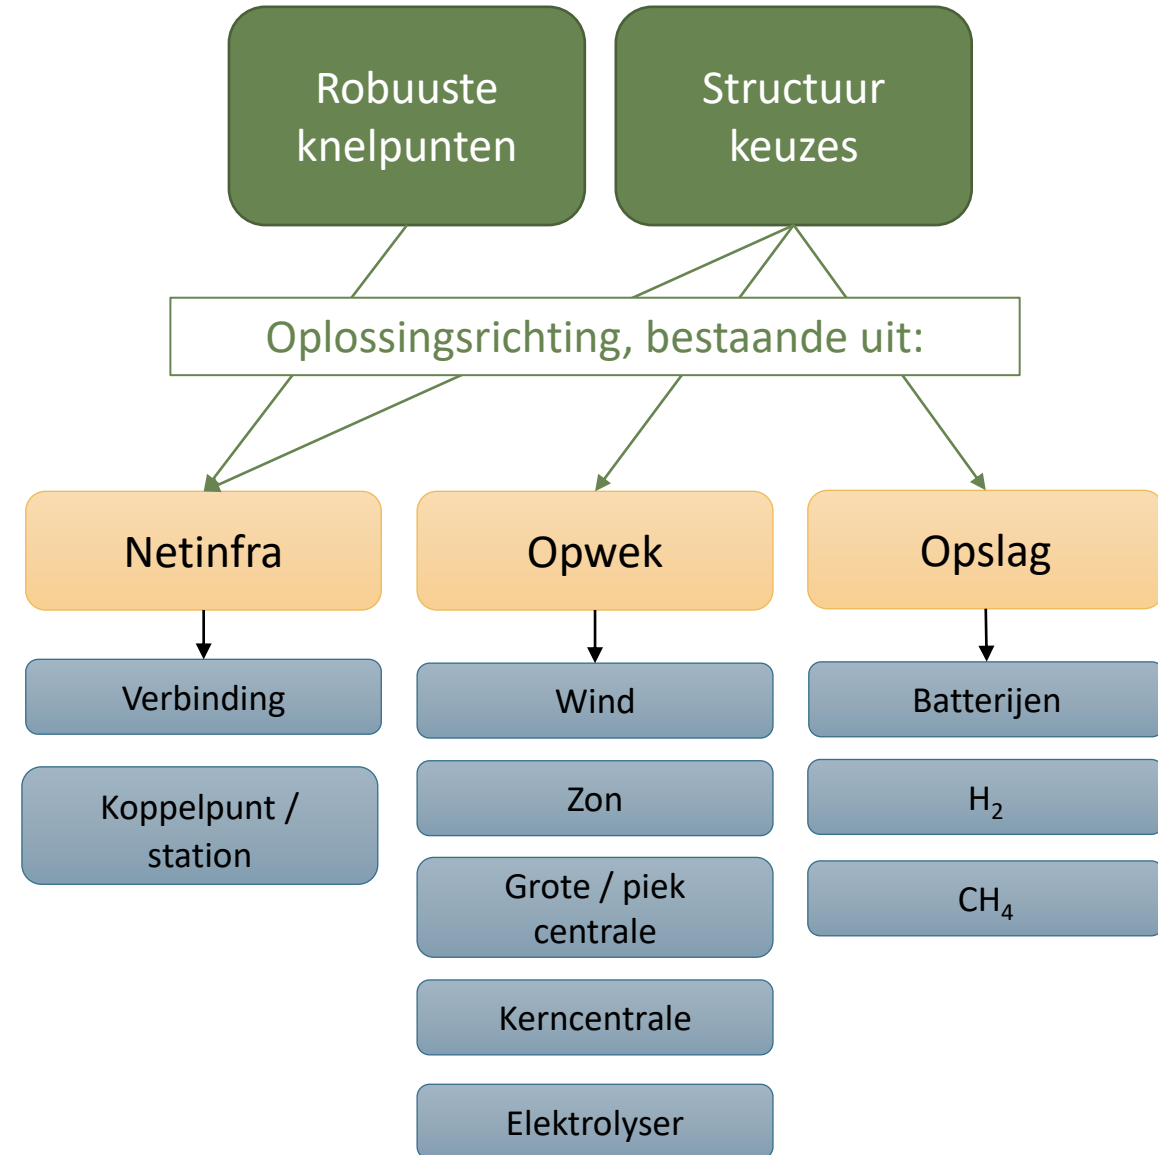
Robuuste knelpunten

Structuur keuzes

Oplossingsrichting, bestaande uit:

Netinfra

Verbinding

Koppelpunt / station

Opwek

Wind

Zon

Grote / piek centrale

Kerncentrale

Elektrolyser

Opslag

Batterijen

$H_2$

$CH_4$